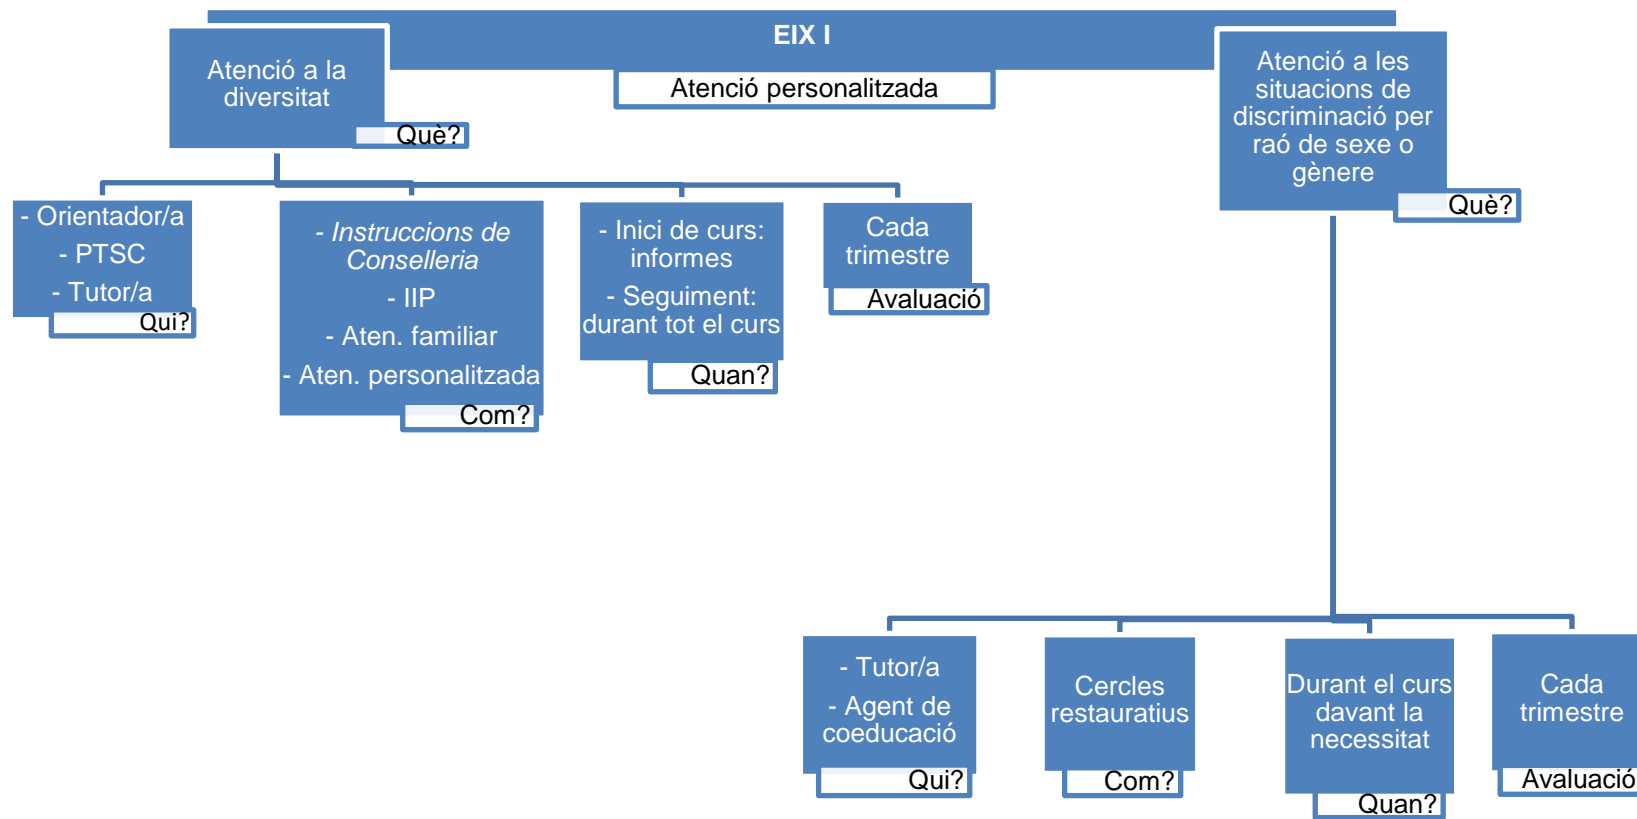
EIX I

Atenció personalitzada

Atenció a la diversitat

Què?

- Orientador/a
- PTSC
- Tutor/a

Qui?

- *Instruccions de Conselleria*
- IIP
- Aten. familiar
- Aten. personalitzada

Com?

- Inici de curs: informes
- Seguiment: durant tot el curs

Quan?

Cada trimestre

Avaluació

Atenció a les situacions de discriminació per raó de sexe o gènere

Què?

- Tutor/a
- Agent de coeducació

Qui?

Cercles restauratius

Com?

Durant el curs davant la necessitat

Quan?

Cada trimestre

Avaluació